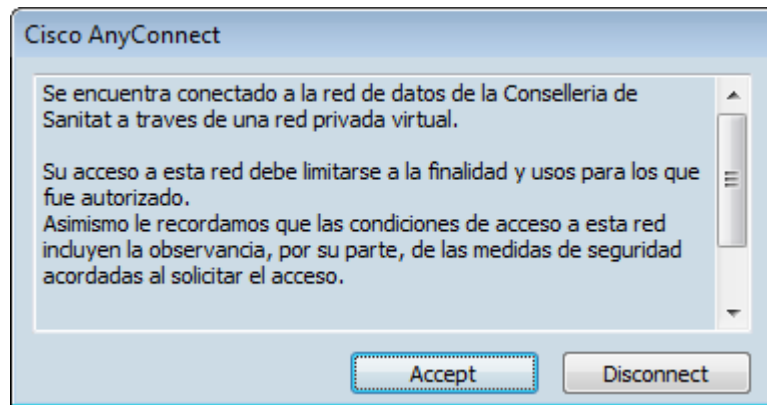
Cisco AnyConnect

Se encuentra conectado a la red de datos de la Conselleria de Sanitat a traves de una red privada virtual.

Su acceso a esta red debe limitarse a la finalidad y usos para los que fue autorizado.
Asimismo le recordamos que las condiciones de acceso a esta red incluyen la observancia, por su parte, de las medidas de seguridad acordadas al solicitar el acceso.

Accept

Disconnect